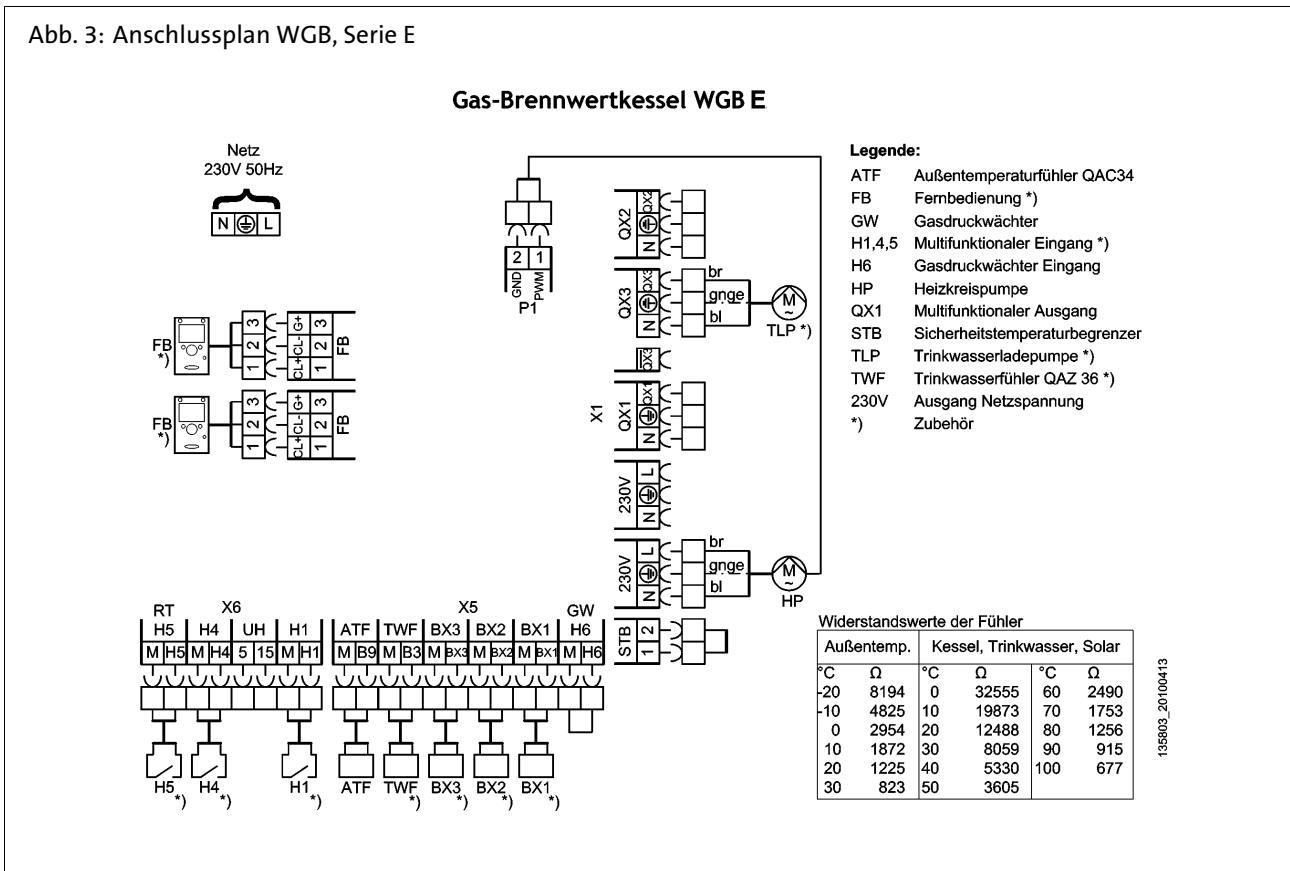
Abb. 3: Anschlussplan WGB, Serie E

Gas-Brennwertkessel WGB E

Netz
230V 50Hz

N ⏚ L

FB *)

3 2 1
G+ CL- CL+
3 2 1
FB

FB *)

3 2 1
G+ CL- CL+
3 2 1
FB

2 1
GND PWM
P1

QX2
N ⏚ QX2

QX3
N ⏚ QX3
br
gnge
bl
M
TLP *)

QX3

X1

QX1
N ⏚ QX1

230V
N ⏚ L

230V
N ⏚ L
br
gnge
bl
M
HP

STB
1 2

RT X6 X5 GW
H5 H4 UH H1 ATF TWF BX3 BX2 BX1 H6
M H5 M H4 5 15 M H1 M B9 M B3 M BX3 M BX2 M BX1 M H6

H5 *) H4 *) H1 *) ATF TWF *) BX3 *) BX2 *) BX1 *)

Legende:
ATF Außentemperaturfühler QAC34
FB Fernbedienung *)
GW Gasdruckwächter
H1,4,5 Multifunktionaler Eingang *)
H6 Gasdruckwächter Eingang
HP Heizkreispumpe
QX1 Multifunktionaler Ausgang
STB Sicherheitstemperaturbegrenzer
TLP Trinkwasserladepumpe *)
TWF Trinkwasserfühler QAZ 36 *)
230V Ausgang Netzspannung
*) Zubehör

Widerstandswerte der Fühler

| Außentemp. | | Kessel, Trinkwasser, Solar | | | |
|---|---|---|---|---|---|
| °C | Ω | °C | Ω | °C | Ω |
| -20 | 8194 | 0 | 32555 | 60 | 2490 |
| -10 | 4825 | 10 | 19873 | 70 | 1753 |
| 0 | 2954 | 20 | 12488 | 80 | 1256 |
| 10 | 1872 | 30 | 8059 | 90 | 915 |
| 20 | 1225 | 40 | 5330 | 100 | 677 |
| 30 | 823 | 50 | 3605 | | |

135803_20100413